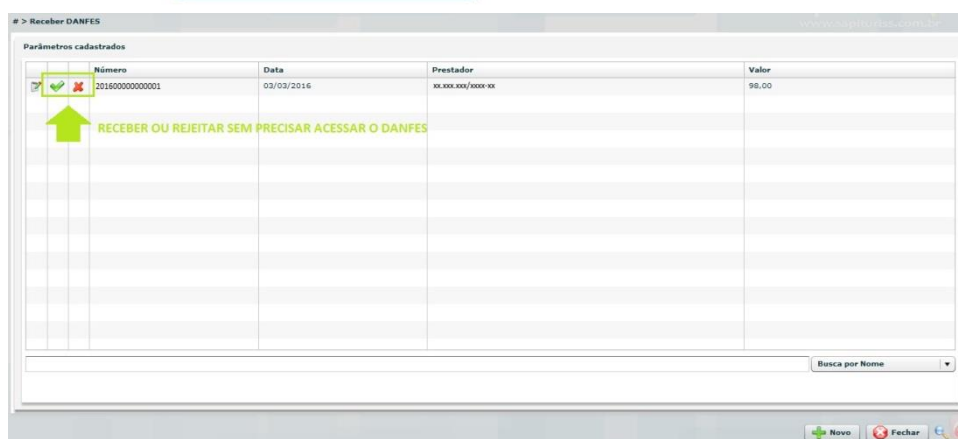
# > Receber DANFES

www.sapiruns.com.br

Parâmetros cadastrados

| | | | Número | Data | Prestador | Valor |
|---|---|---|---|---|---|---|
| | | | 201600000000001 | 03/03/2016 | xx.xxx.xxx/xxxx-xx | 98,00 |

RECEBER OU REJEITAR SEM PRECISAR ACESSAR O DANFES

Busca por Nome

Novo Fechar